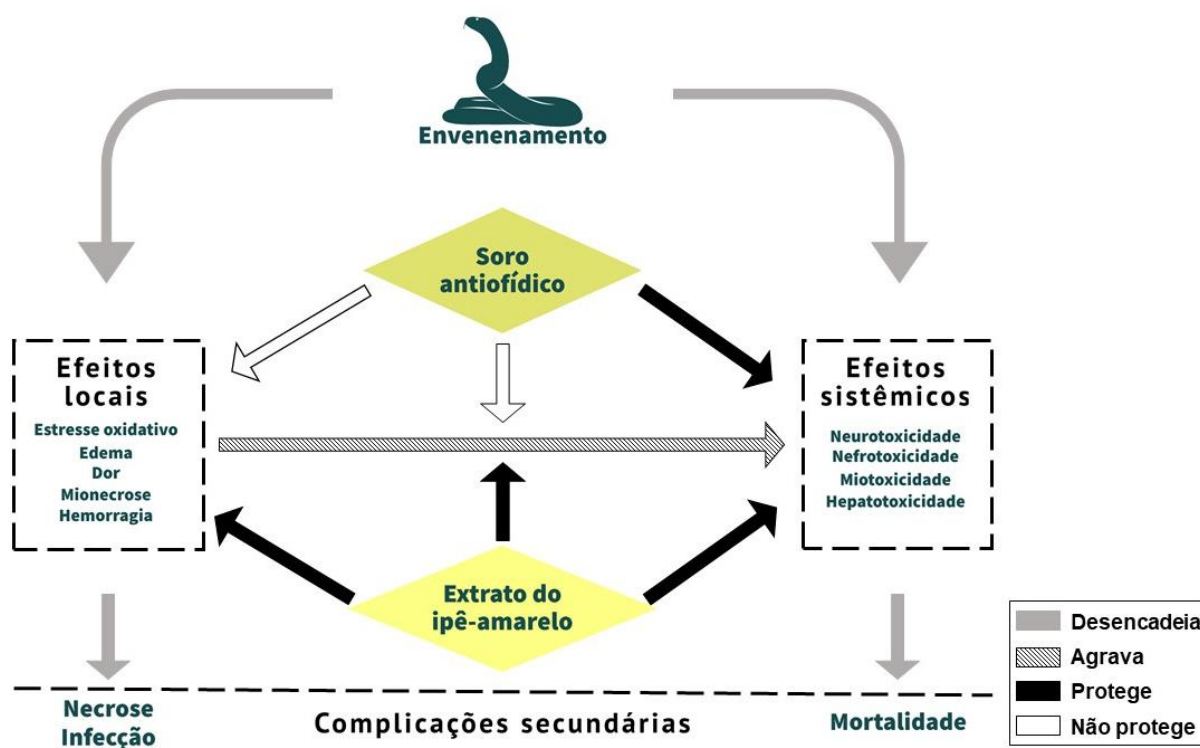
Envenenamento

Soro antiofídico

Efeitos locais

Estresse oxidativo
Edema
Dor
Mionecrose
Hemorragia

Efeitos sistêmicos

Neurotoxicidade
Nefrotoxicidade
Miotoxicidade
Hepatotoxicidade

Extrato do ipê-amarelo

Necrose
Infecção

Complicações secundárias

Mortalidade

Desencadeia
Agrava
Protege
Não protege